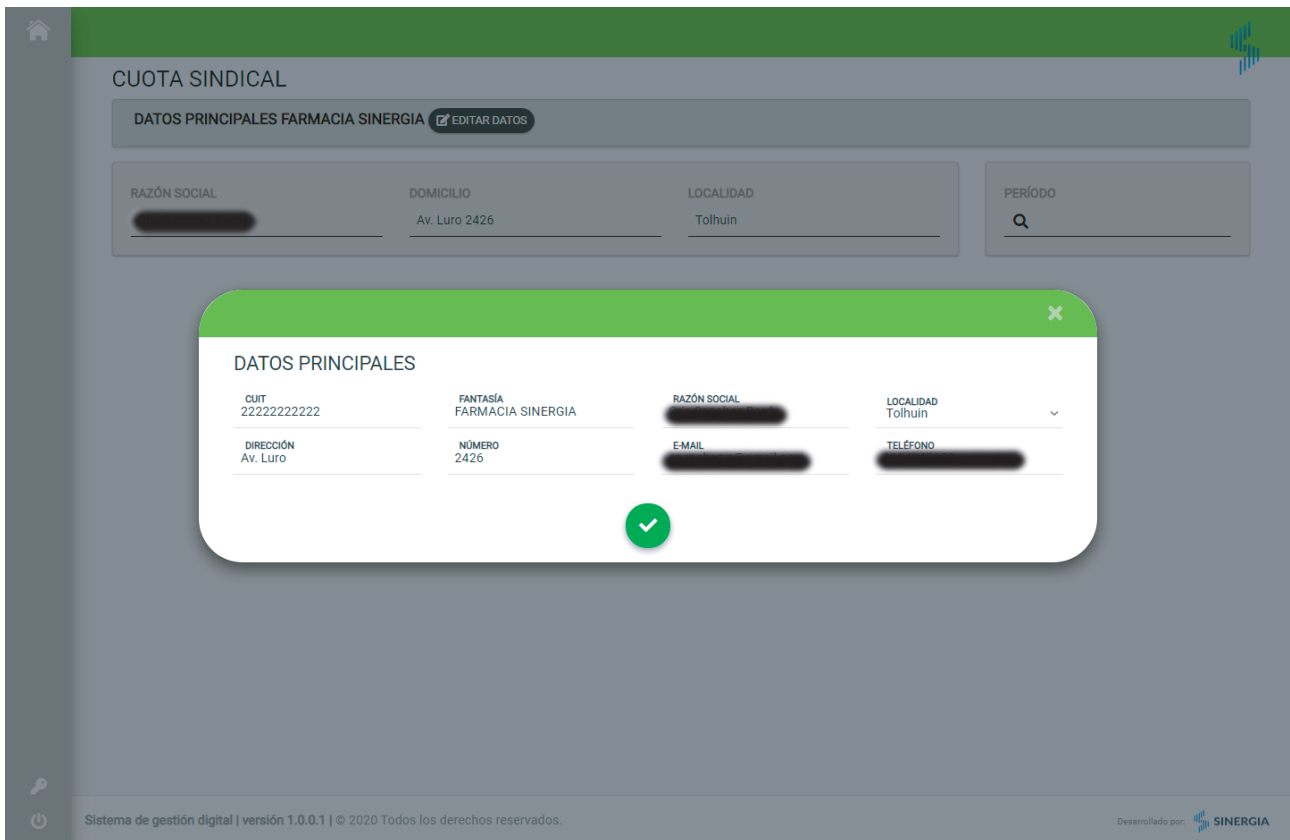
CUOTA SINDICAL

DATOS PRINCIPALES FARMACIA SINERGIA EDITAR DATOS

RAZÓN SOCIAL
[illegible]

DOMICILIO
Av. Luro 2426

LOCALIDAD
Tolhuin

PERÍODO

DATOS PRINCIPALES

CUIT
22222222222

FANTASÍA
FARMACIA SINERGIA

RAZÓN SOCIAL
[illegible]

LOCALIDAD
Tolhuin

DIRECCIÓN
Av. Luro

NÚMERO
2426

E-MAIL
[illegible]

TELÉFONO
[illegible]

Sistema de gestión digital | versión 1.0.0.1 | © 2020 Todos los derechos reservados.

Desarrollado por: SINERGIA